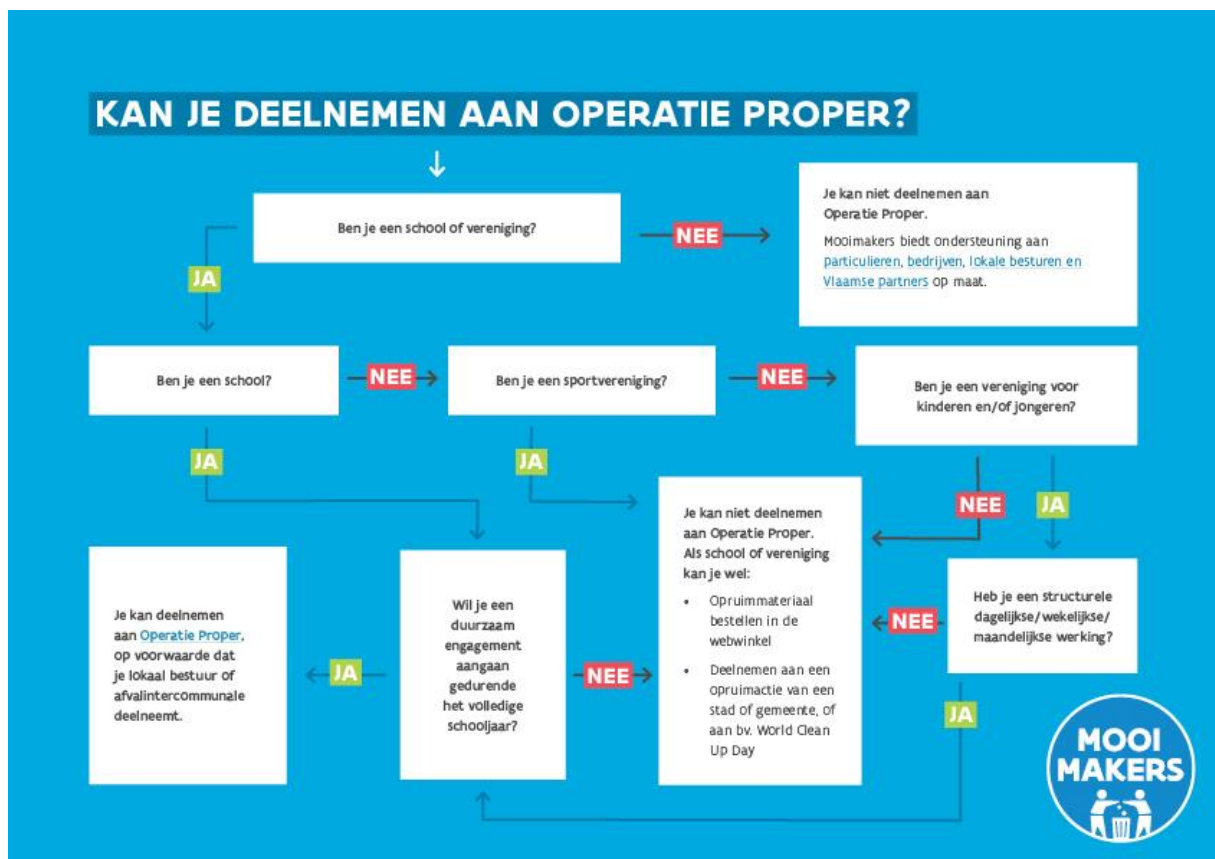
KAN JE DEELNEMEN AAN OPERATIE PROPER?

Ben je een school of vereniging?

NEE

Je kan niet deelnemen aan Operatie Proper.

Mooimakers biedt ondersteuning aan particulieren, bedrijven, lokale besturen en Vlaamse partners op maat.

JA

Ben je een school?

NEE

Ben je een sportvereniging?

NEE

Ben je een vereniging voor kinderen en/of jongeren?

JA

JA

NEE

JA

Je kan niet deelnemen aan Operatie Proper. Als school of vereniging kan je wel:

- Opruimmateriaal bestellen in de webwinkel
- Deelnemen aan een opruimactie van een stad of gemeente, of aan bv. World Clean Up Day

Heb je een structurele dagelijkse/wekelijkse/maandelijkse werking?

NEE

Je kan deelnemen aan Operatie Proper, op voorwaarde dat je lokaal bestuur of afvalintercommunale deelneemt.

JA

Wil je een duurzaam engagement aangaan gedurende het volledige schooljaar?

NEE

JA

MOOI MAKERS